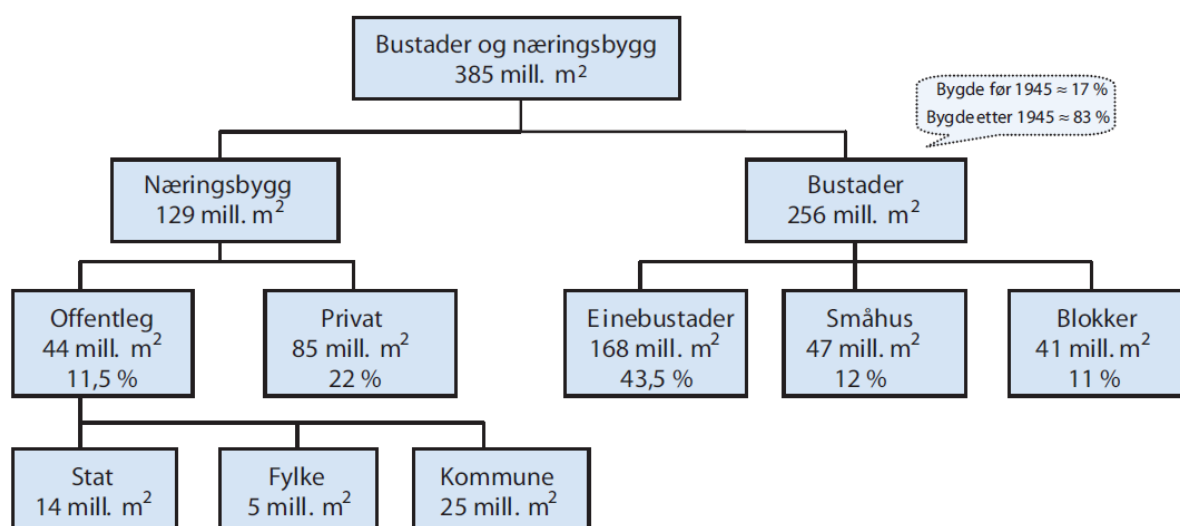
Bustader og næringsbygg
385 mill. $m^2$

Bygde før 1945 ≈ 17 %
Bygde etter 1945 ≈ 83 %

Næringsbygg
129 mill. $m^2$

Bustader
256 mill. $m^2$

Offentleg
44 mill. $m^2$
11,5 %

Privat
85 mill. $m^2$
22 %

Einebustader
168 mill. $m^2$
43,5 %

Småhus
47 mill. $m^2$
12 %

Blokker
41 mill. $m^2$
11 %

Stat
14 mill. $m^2$

Fylke
5 mill. $m^2$

Kommune
25 mill. $m^2$